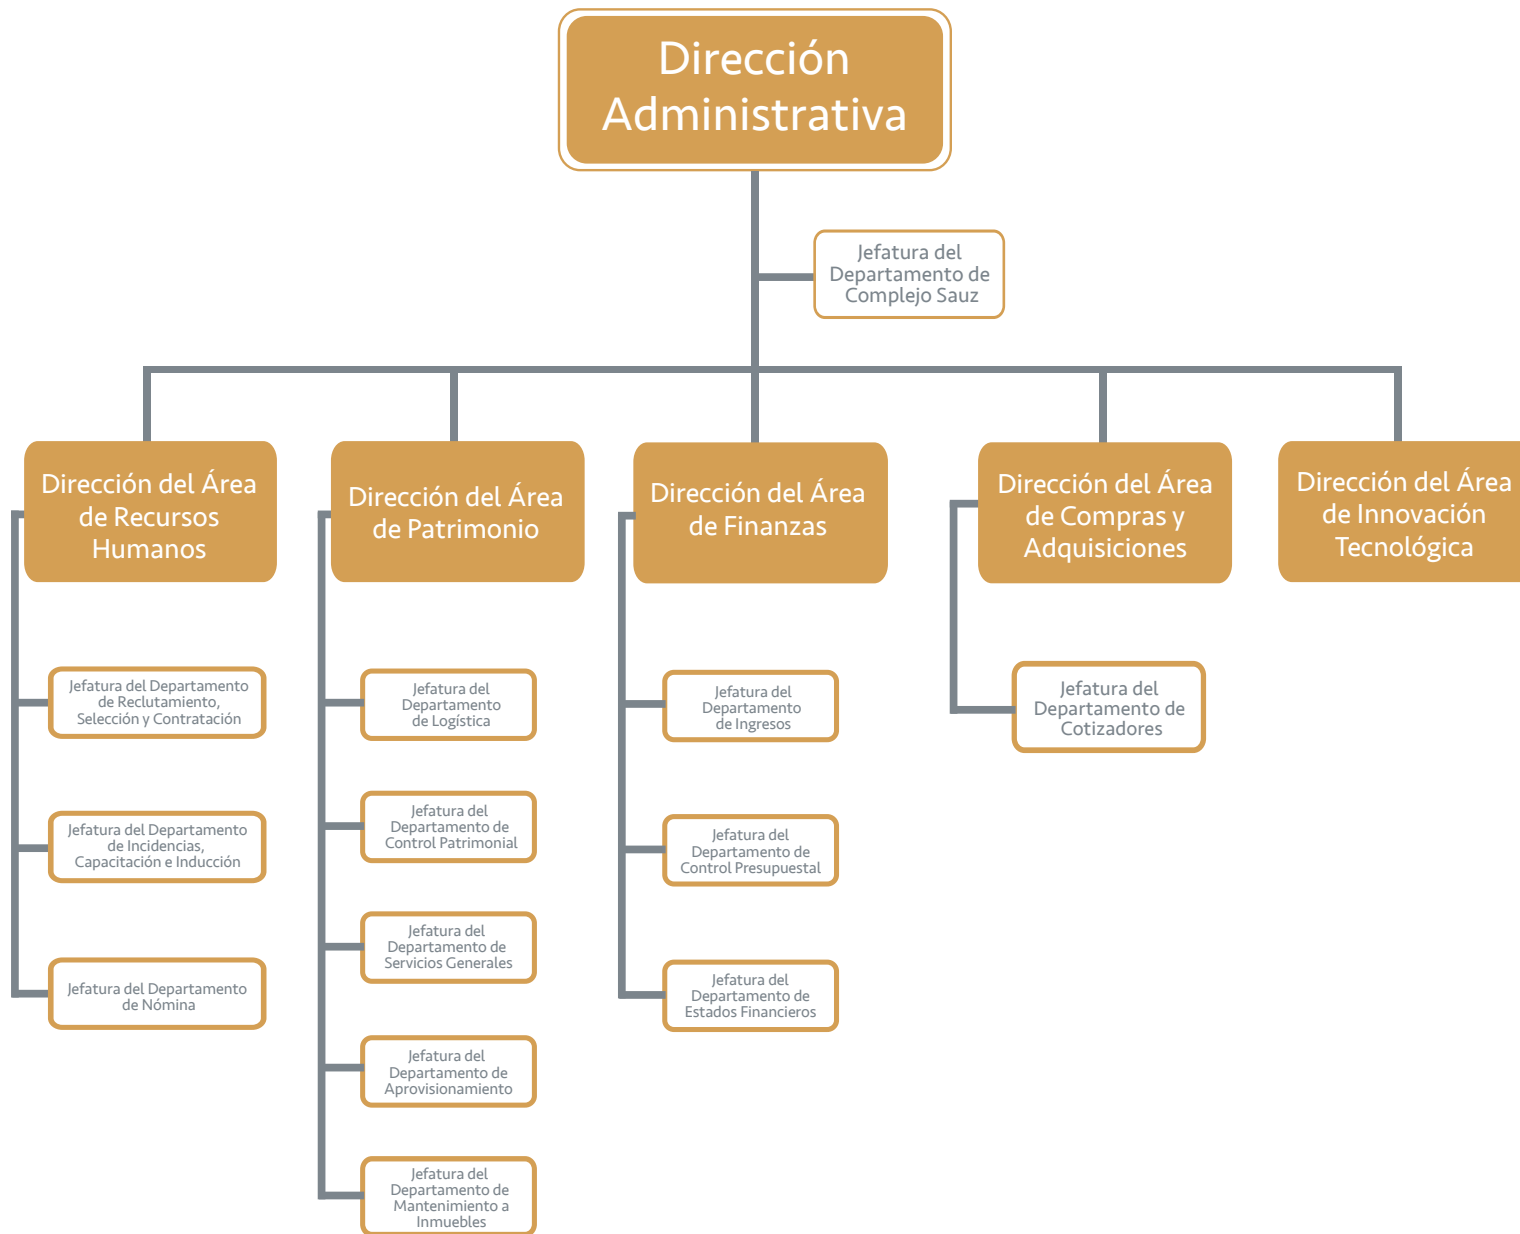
Dirección Administrativa

Jefatura del Departamento de Complejo Sauz

Dirección del Área de Recursos Humanos

Jefatura del Departamento de Reclutamiento, Selección y Contratación

Jefatura del Departamento de Incidencias, Capacitación e Inducción

Jefatura del Departamento de Nómina

Dirección del Área de Patrimonio

Jefatura del Departamento de Logística

Jefatura del Departamento de Control Patrimonial

Jefatura del Departamento de Servicios Generales

Jefatura del Departamento de Aprovisionamiento

Jefatura del Departamento de Mantenimiento a Inmuebles

Dirección del Área de Finanzas

Jefatura del Departamento de Ingresos

Jefatura del Departamento de Control Presupuestal

Jefatura del Departamento de Estados Financieros

Dirección del Área de Compras y Adquisiciones

Jefatura del Departamento de Cotizadores

Dirección del Área de Innovación Tecnológica